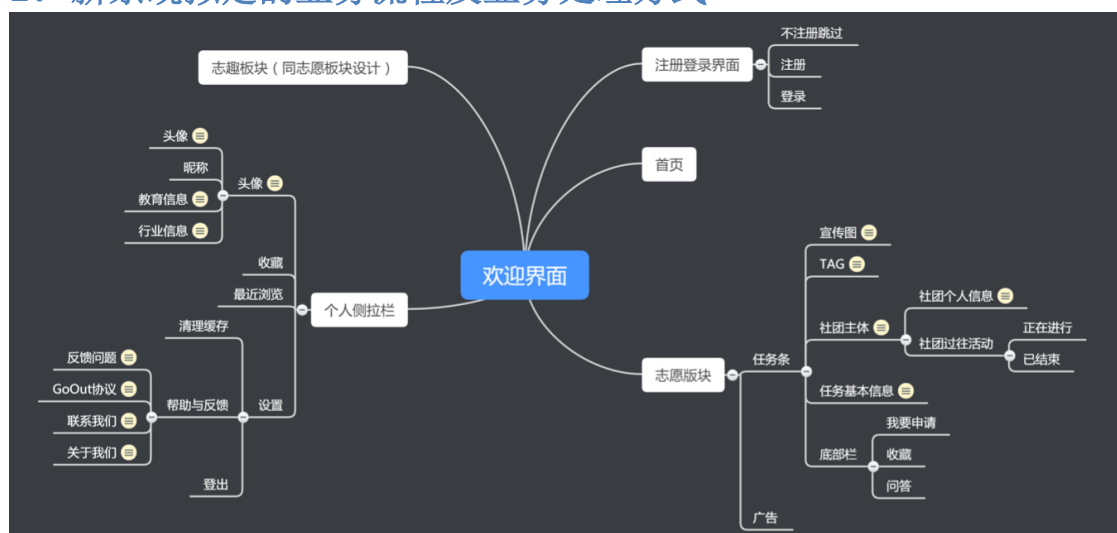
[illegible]

志趣板块（同志愿板块设计）

注册登录界面
不注册跳过
注册
登录

首页

欢迎界面

个人侧拉栏
头像
头像
昵称
教育信息
行业信息
收藏
最近浏览
设置
清理缓存
帮助与反馈
反馈问题
GoOut协议
联系我们
关于我们
登出

志愿版块
任务条
宣传图
TAG
社团主体
社团个人信息
社团过往活动
正在进行
已结束
任务基本信息
底部栏
我要申请
收藏
问答
广告